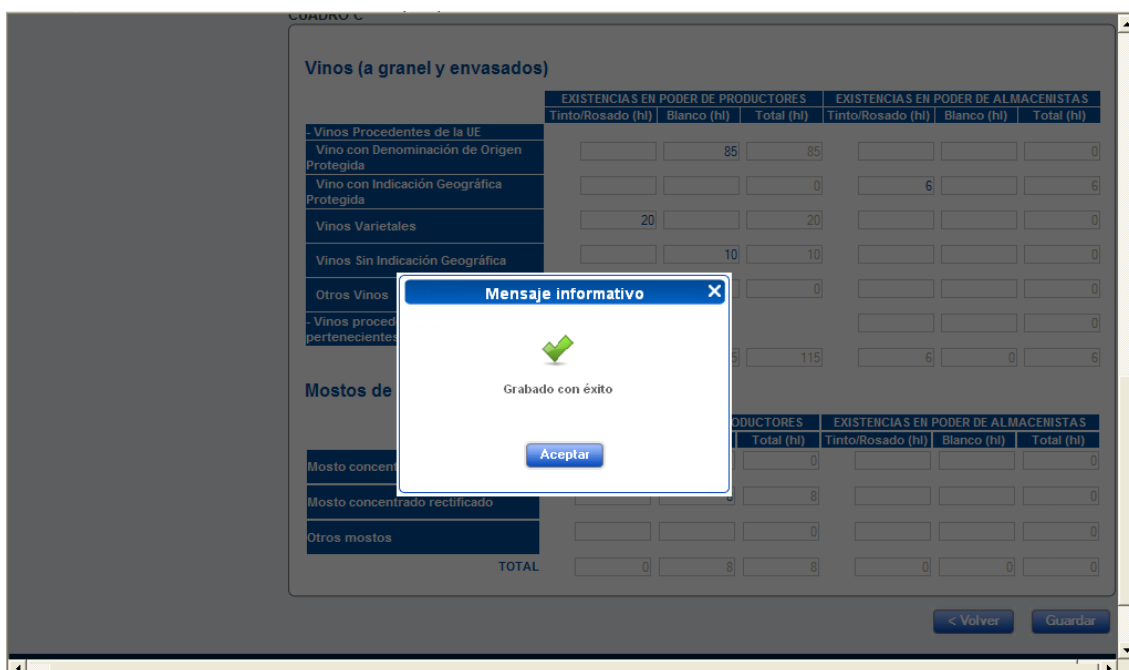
CUADRO C

Vinos (a granel y envasados)

| | EXISTENCIAS EN PODER DE PRODUCTORES | | | EXISTENCIAS EN PODER DE ALMACENISTAS | | |
|---|---|---|---|---|---|---|
| | Tinto/Rosado (hl) | Blanco (hl) | Total (hl) | Tinto/Rosado (hl) | Blanco (hl) | Total (hl) |
| - Vinos Procedentes de la UE | | | | | | |
| Vino con Denominación de Origen Protegida | | 85 | 85 | | | 0 |
| Vino con Indicación Geográfica Protegida | | | 0 | 6 | | 6 |
| Vinos Varietales | 20 | | 20 | | | 0 |
| Vinos Sin Indicación Geográfica | | 10 | 10 | | | 0 |
| Otros Vinos | | | 0 | | | 0 |
| - Vinos proced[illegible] pertenecientes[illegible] | | | | | | 0 |
| | | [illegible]5 | 115 | 6 | 0 | 6 |

Mostos de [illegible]

| | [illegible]ODUCTORES | | | EXISTENCIAS EN PODER DE ALMACENISTAS | | |
|---|---|---|---|---|---|---|
| | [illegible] | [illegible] | Total (hl) | Tinto/Rosado (hl) | Blanco (hl) | Total (hl) |
| Mosto concent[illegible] | | | 0 | | | 0 |
| Mosto concentrado rectificado | | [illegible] | 8 | | | 0 |
| Otros mostos | | | 0 | | | 0 |
| TOTAL | 0 | 8 | 8 | 0 | 0 | 0 |

Mensaje informativo

Grabado con éxito

Aceptar

< Volver

Guardar